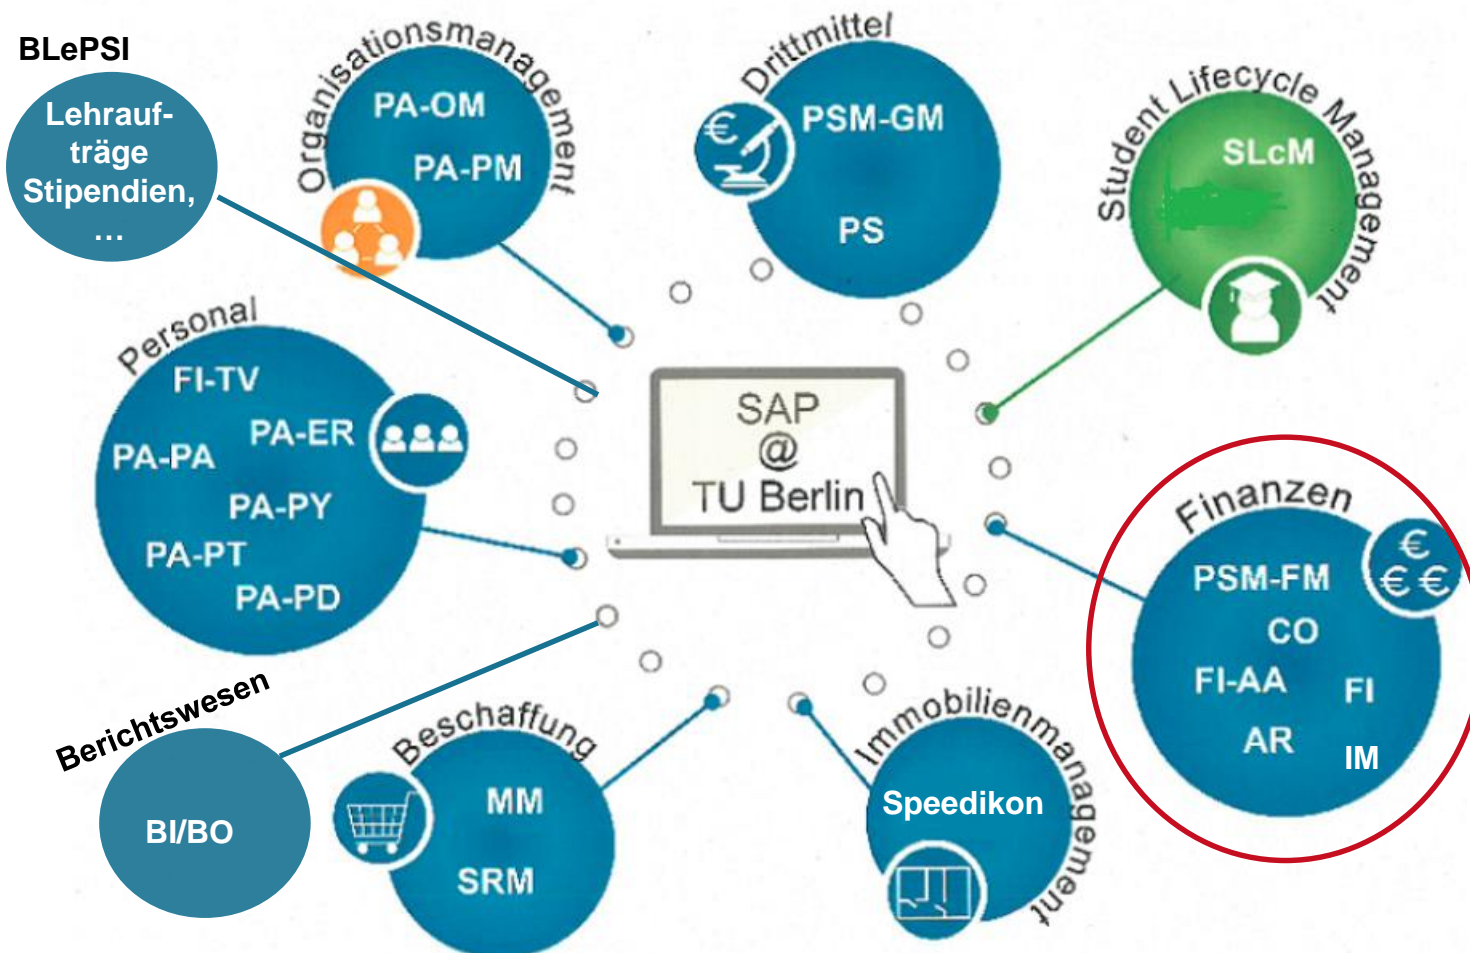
BLePSI

Lehraufträge Stipendien, …

Organisationsmanagement
PA-OM
PA-PM

Drittmittel
PSM-GM
PS

Student Lifecycle Management
SLcM

Personal
FI-TV
PA-ER
PA-PA
PA-PY
PA-PT
PA-PD

SAP
@
TU Berlin

Finanzen
PSM-FM
CO
FI-AA
FI
AR
IM

Berichtswesen
BI/BO

Beschaffung
MM
SRM

Immobilienmanagement
Speedikon